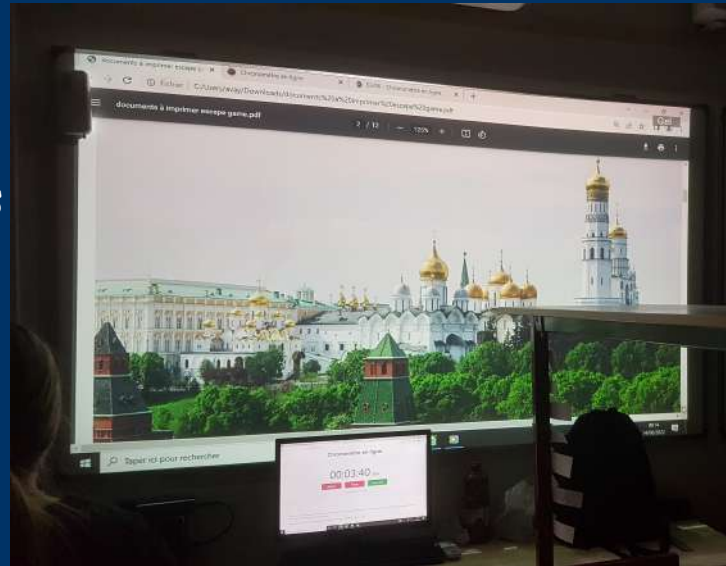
documents à imprimer escape g
Chronomètre en ligne
Fichier C:/Users/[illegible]/Downloads/document%20à%20imprimer%20escape%20game.pdf
documents à imprimer escape game.pdf
2 / 10
125%
Taper ici pour rechercher
Chronomètre en ligne
00:03:40